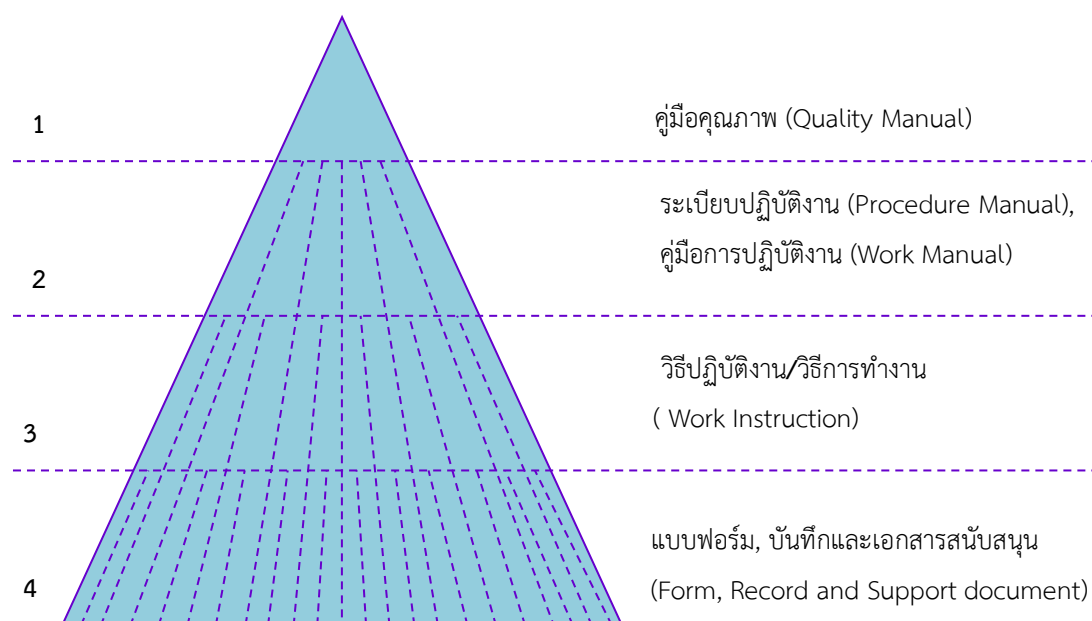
1

คู่มือคุณภาพ (Quality Manual)

ระเบียบปฏิบัติงาน (Procedure Manual), คู่มือการปฏิบัติงาน (Work Manual)

2

วิธีปฏิบัติงาน/วิธีการทำงาน ( Work Instruction)

3

แบบฟอร์ม, บันทึกและเอกสารสนับสนุน (Form, Record and Support document)

4